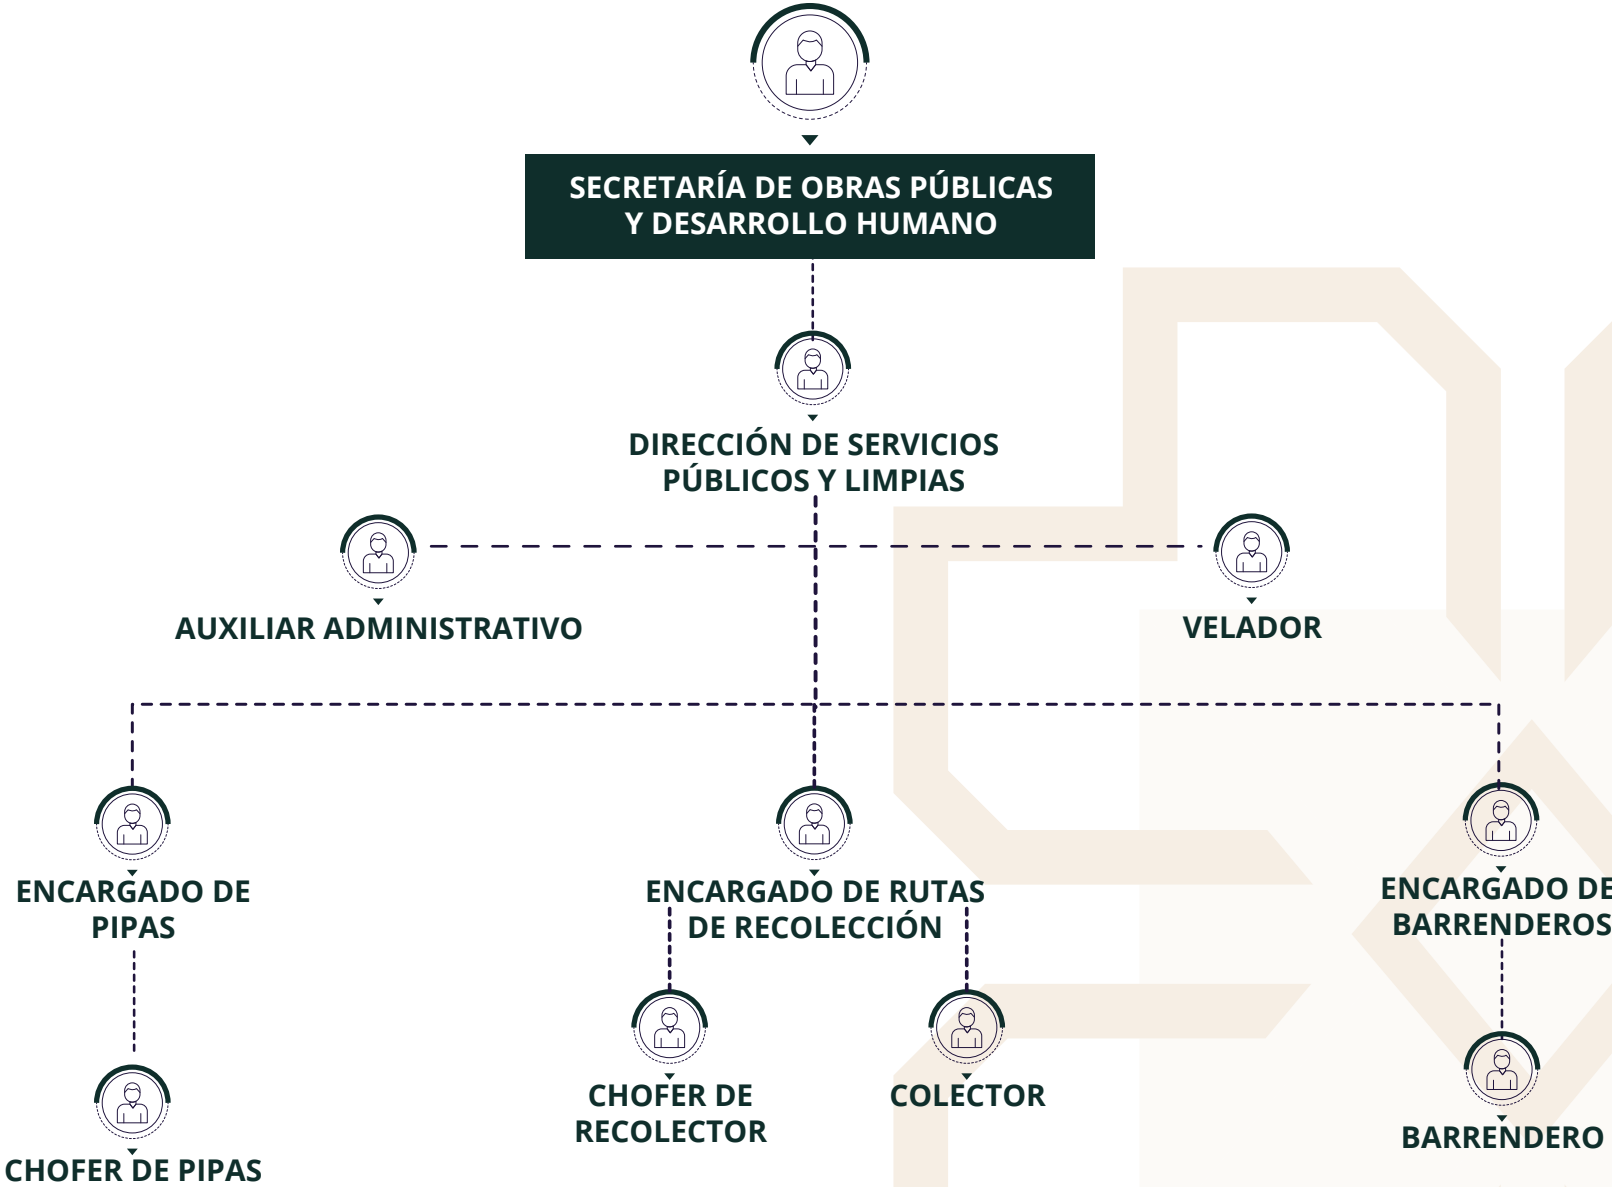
SECRETARÍA DE OBRAS PÚBLICAS Y DESARROLLO HUMANO

DIRECCIÓN DE SERVICIOS PÚBLICOS Y LIMPIAS

AUXILIAR ADMINISTRATIVO

VELADOR

ENCARGADO DE PIPAS

ENCARGADO DE RUTAS DE RECOLECCIÓN

ENCARGADO DE BARRENDEROS

CHOFER DE PIPAS

CHOFER DE RECOLECTOR

COLECTOR

BARRENDERO